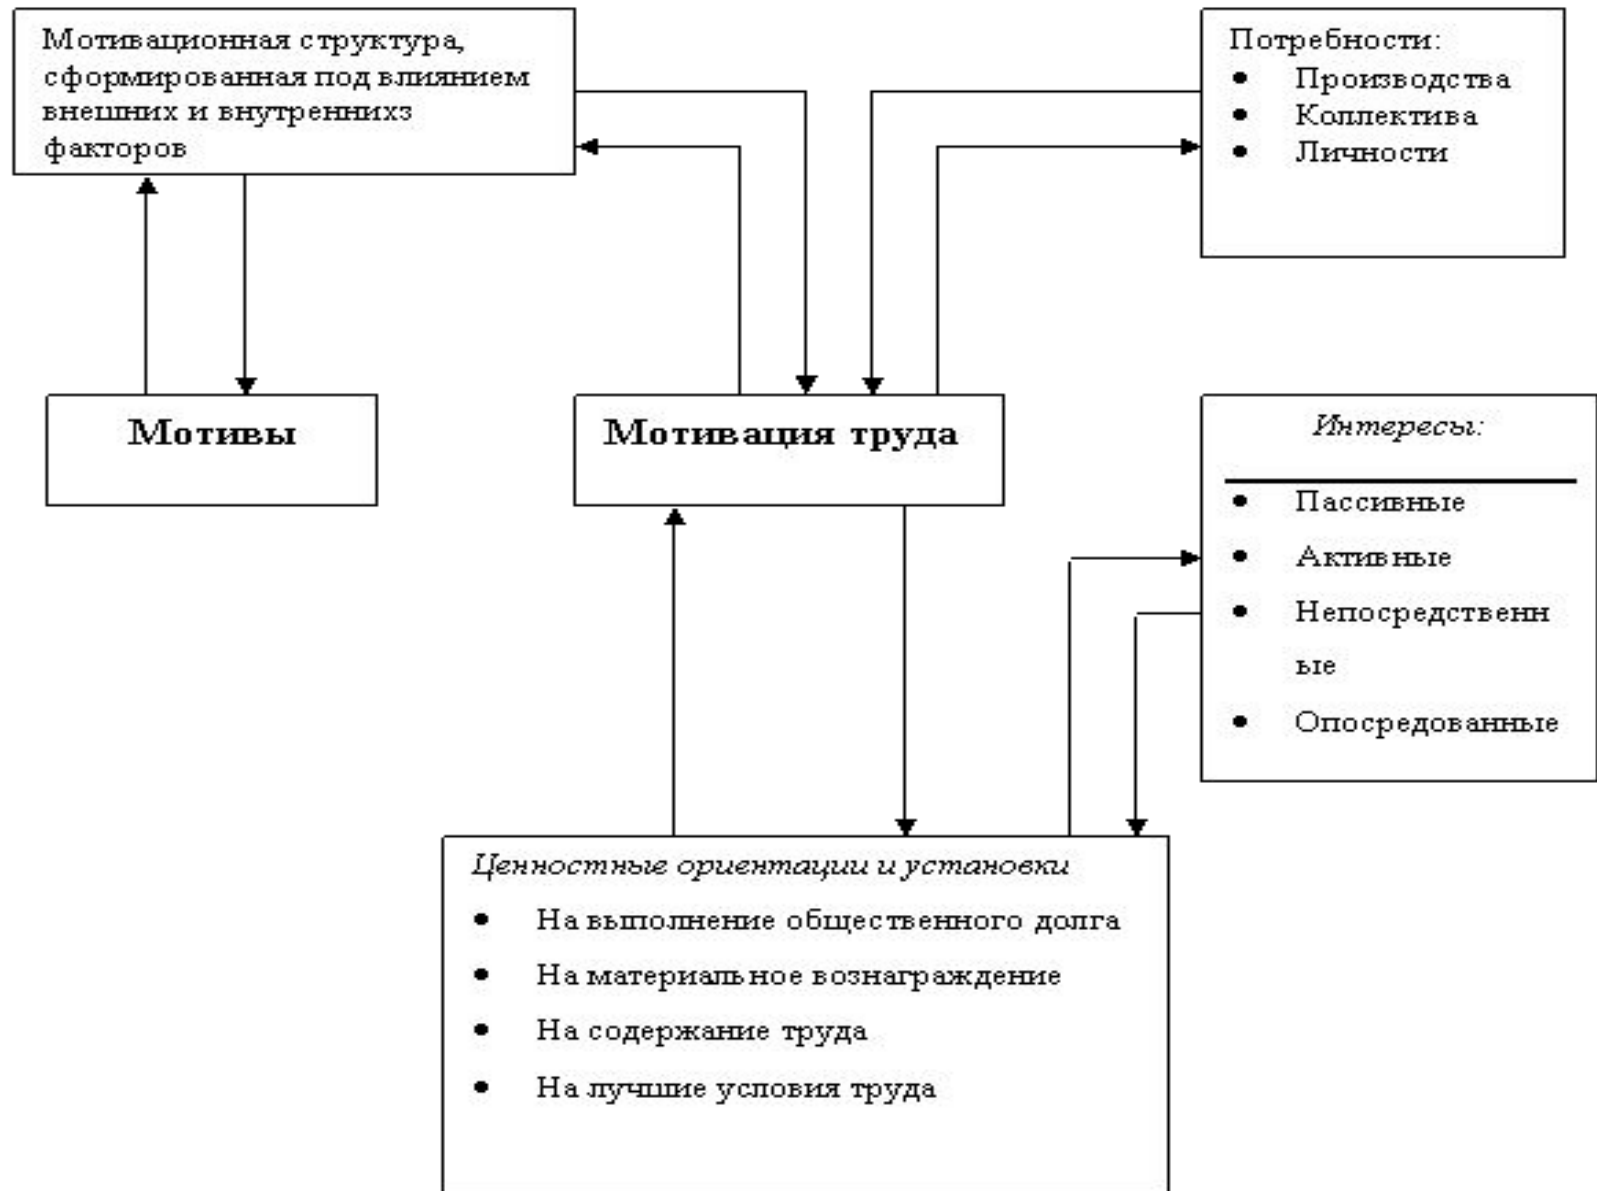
Мотивационная структура, сформированная под влиянием внешних и внутренних факторов

Потребности:
- Производства
- Коллектива
- Личности

Мотивы

Мотивация труда

Интересы:
- Пассивные
- Активные
- Непосредственные
- Опосредованные

Ценностные ориентации и установки
- На выполнение общественного долга
- На материальное вознаграждение
- На содержание труда
- На лучшие условия труда